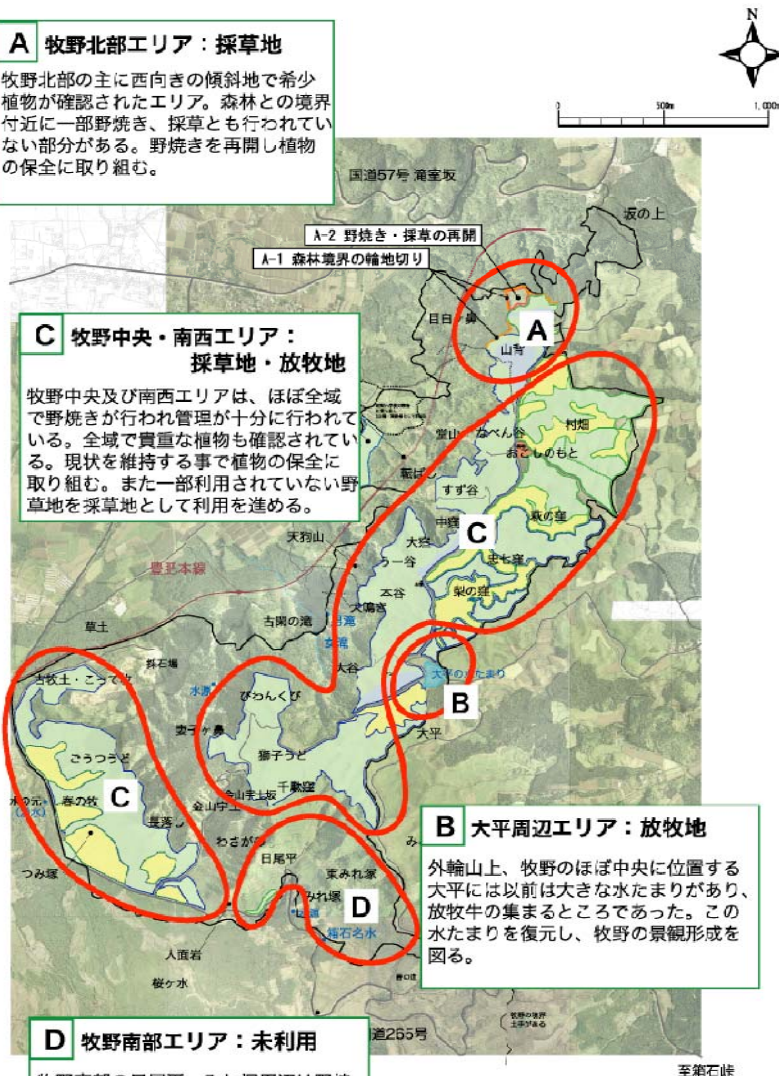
A 牧野北部エリア：採草地

牧野北部の主に西向きの傾斜地で希少植物が確認されたエリア。森林との境界付近に一部野焼き、採草とも行われていない部分がある。野焼きを再開し植物の保全に取り組む。

N

0 500m 1,000m

国道57号 滝室坂

坂の上

A-2 野焼き・採草の再開

A-1 森林境界の輪地切り

日目ヶ鼻

A

山号

C 牧野中央・南西エリア：採草地・放牧地

牧野中央及び南西エリアは、ほぼ全域で野焼きが行われ管理が十分に行われている。全域で貴重な植物も確認されている。現状を維持する事で植物の保全に取り組む。また一部利用されていない野草地を採草地として利用を進める。

村畑

堂山

なべん谷

おこしのもと

すず谷

C

中鏡

天狗山

大窪

豊肥本線

大谷

古関の滝

草土

大平のみたまり

B

びわんくび

牛子ヶ鼻

獅子うど

大平

ごうつうど

春の牧

C

千疊屋

金山学上

わさがう

日尾平

まみれ家

D

つみ塚

箱石名水

人面岩

桜ケ水

B 大平周辺エリア：放牧地

外輪山上、牧野のほぼ中央に位置する大平には以前は大きな水たまりがあり、放牧牛の集まるところであった。この水たまりを復元し、牧野の景観形成を図る。

D 牧野南部エリア：未利用

道265号

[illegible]